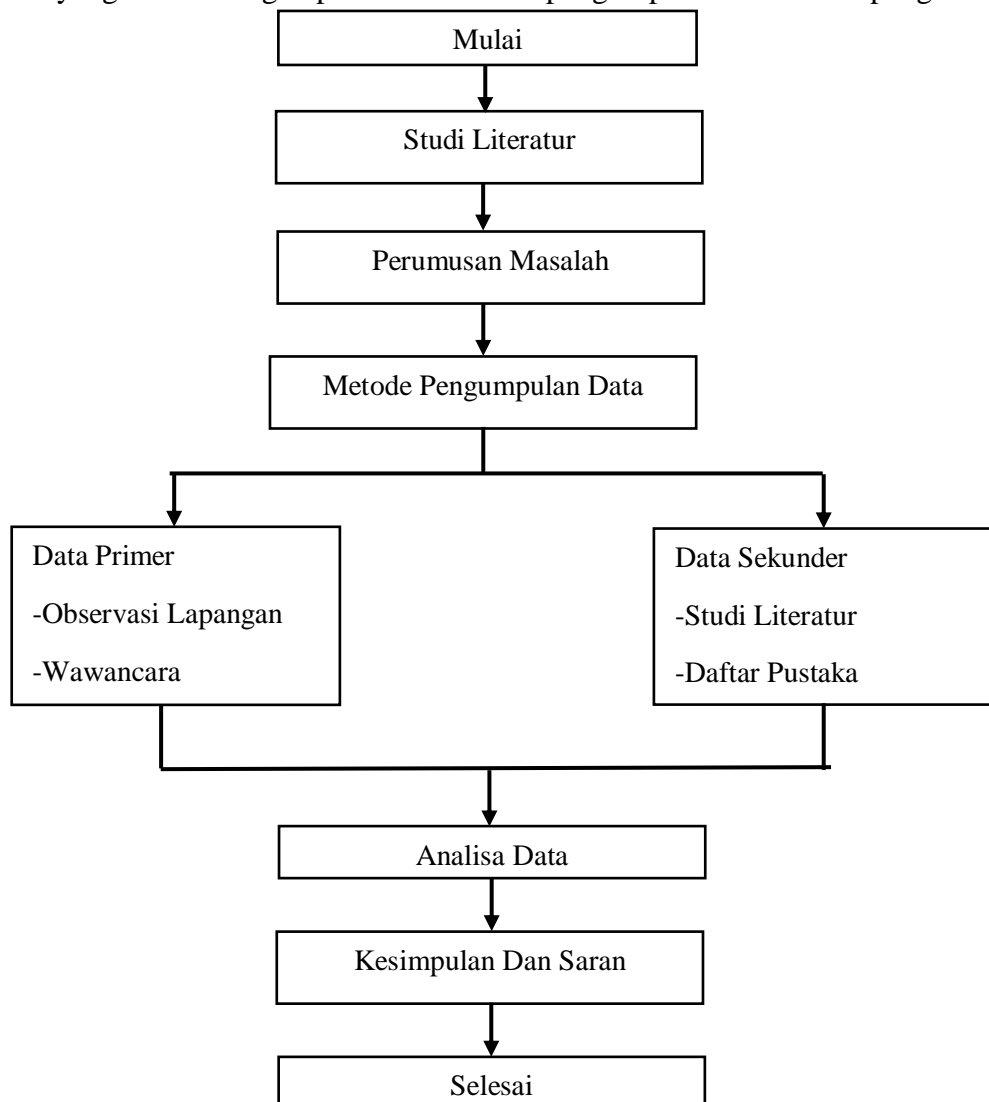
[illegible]

Mulai

Studi Literatur

Perumusan Masalah

Metode Pengumpulan Data

Data Primer
-Observasi Lapangan
-Wawancara

Data Sekunder
-Studi Literatur
-Daftar Pustaka

Analisa Data

Kesimpulan Dan Saran

Selesai